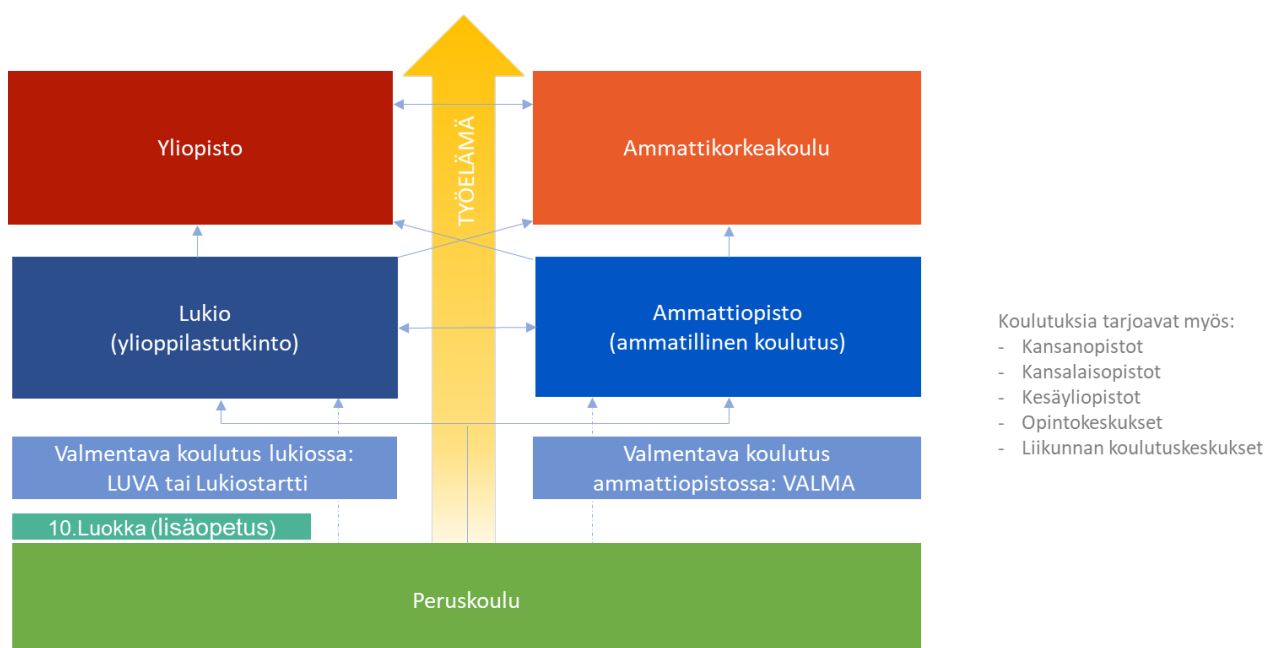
TYÖELÄMÄ

Yliopisto

Ammattikorkeakoulu

Lukio
(ylioppilastutkinto)

Ammattiopisto
(ammatillinen koulutus)

Valmentava koulutus lukiossa:
LUVA tai Lukiostartti

Valmentava koulutus
ammattiopistossa: VALMA

10.Luokka (lisäopetus)

Peruskoulu

Koulutuksia tarjoavat myös:
- Kansanopistot
- Kansalaisopistot
- Kesäyliopistot
- Opintokeskukset
- Liikunnan koulutuskeskukset